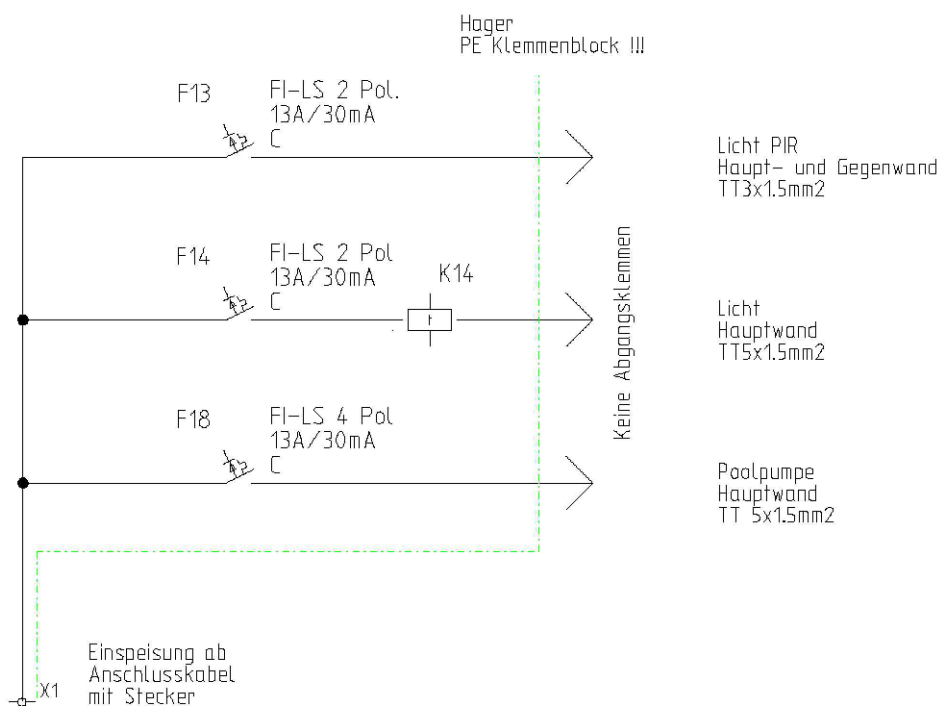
Hager
PE Klemmenblock !!!

F13
FI-LS 2 Pol.
13A/30mA
C

Licht PIR
Haupt- und Gegenwand
TT3x1.5mm2

F14
FI-LS 2 Pol
13A/30mA
C

K14

Keine Abgangsklemmen

Licht
Hauptwand
TT5x1.5mm2

F18
FI-LS 4 Pol
13A/30mA
C

Poolpumpe
Hauptwand
TT 5x1.5mm2

X1
Einspeisung ab
Anschlusskabel
mit Stecker